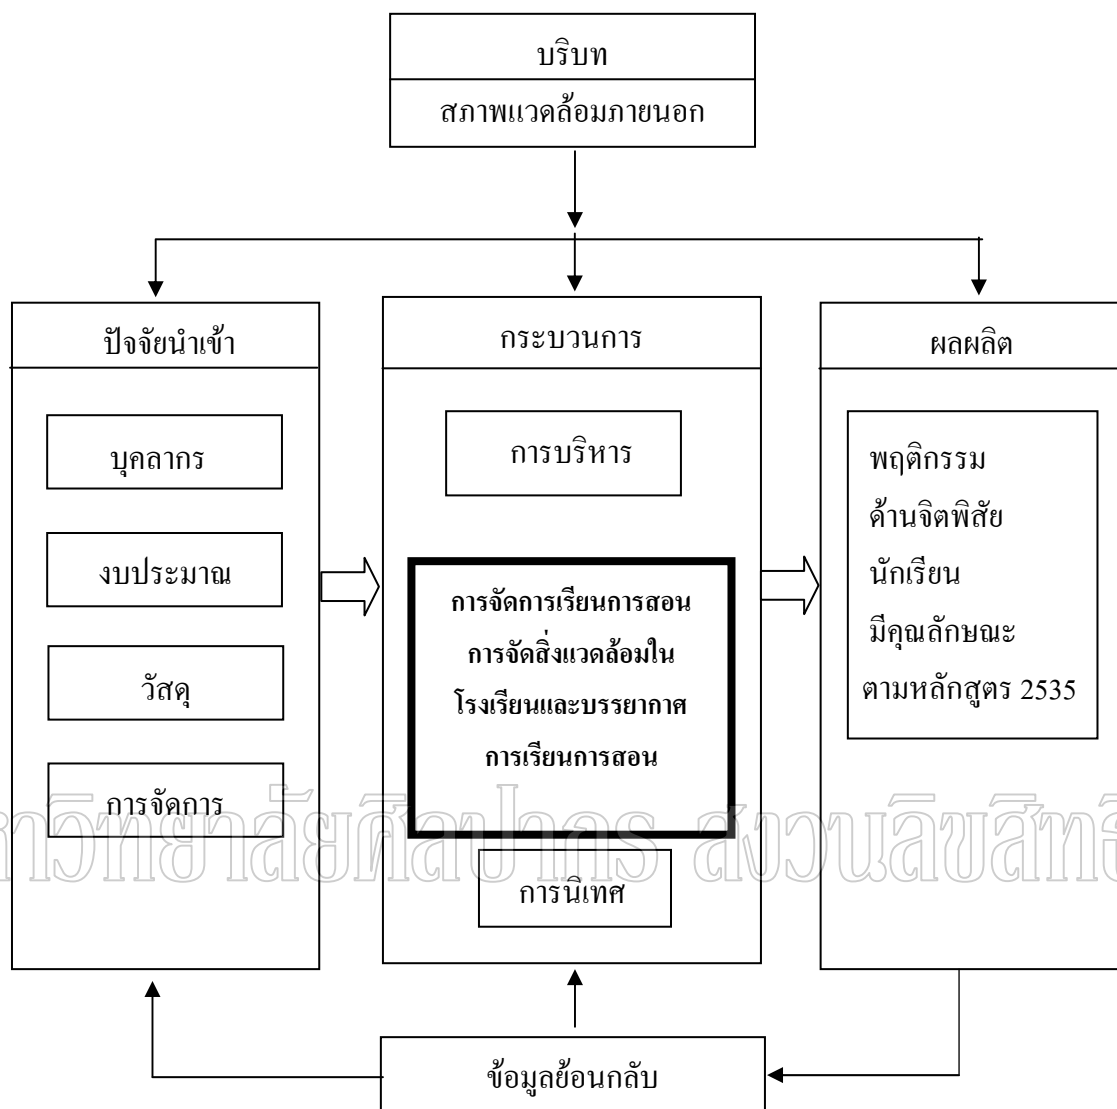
บริบท
สภาพแวดล้อมภายนอก

ปัจจัยนำเข้า

บุคลากร

งบประมาณ

วัสดุ

การจัดการ

กระบวนการ

การบริหาร

**การจัดการเรียนการสอน การจัดสิ่งแวดล้อมในโรงเรียนและบรรยากาศการเรียนการสอน**

การนิเทศ

ผลผลิต

พฤติกรรม ด้านจิตพิสัย นักเรียน มีคุณลักษณะ ตามหลักสูตร 2535

ข้อมูลย้อนกลับ

มหาวิทยาลัยศิลปากร สงวนลิขสิทธิ์